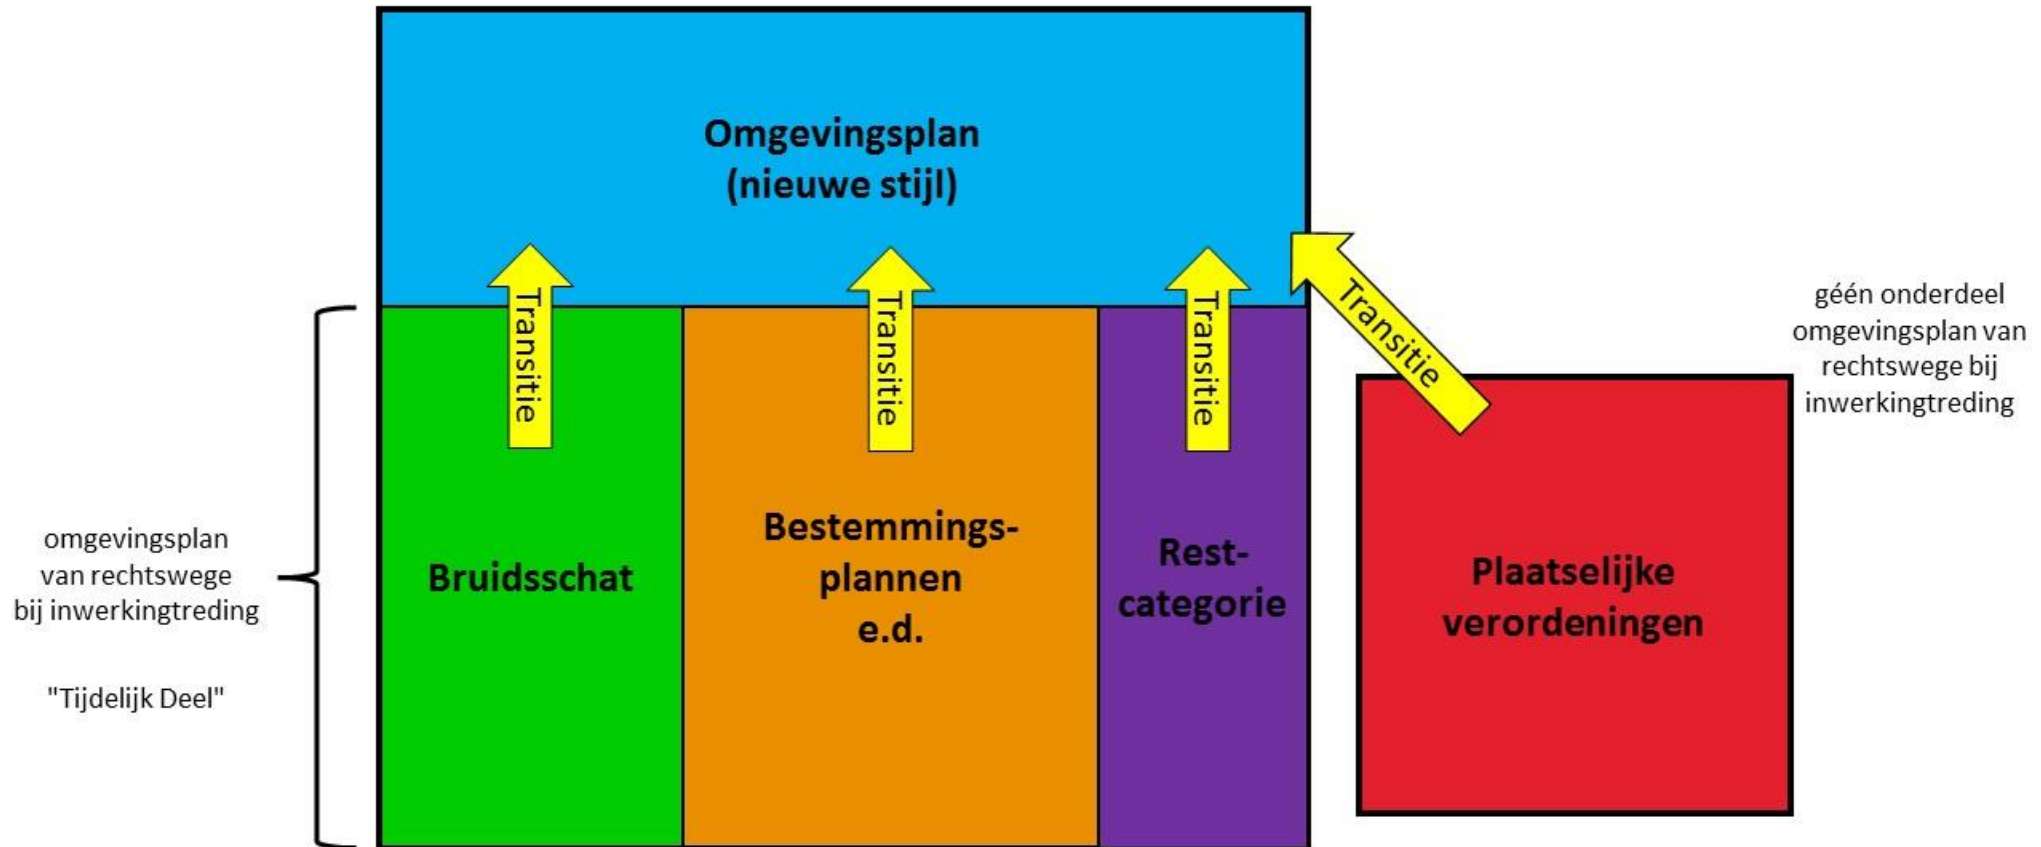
Omgevingsplan
(nieuwe stijl)

Transitie

Transitie

Transitie

Transitie

géén onderdeel omgevingsplan van rechtswege bij inwerkingtreding

omgevingsplan van rechtswege bij inwerkingtreding

"Tijdelijk Deel"

Bruidsschat

Bestemmingsplannen e.d.

Restcategorie

Plaatselijke verordeningen